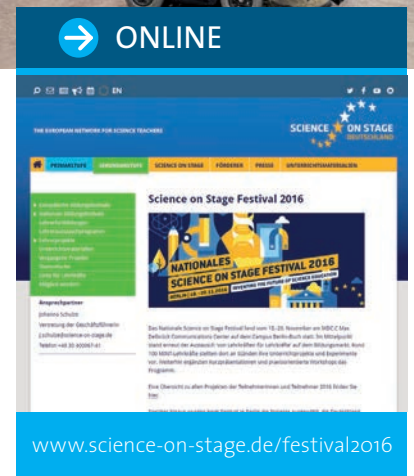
ONLINE

EN

THE EUROPEAN NETWORK FOR SCIENCE TEACHERS

SCIENCE ON STAGE DEUTSCHLAND

PRIMARSTUFE | SEKUNDARSTUFE | SCIENCE ON STAGE | FÖRDERER | PRESSE | UNTERRICHTSMATERIALIEN

Science on Stage Festival 2016

NATIONALES SCIENCE ON STAGE FESTIVAL 2016

INVENTING THE FUTURE OF SCIENCE EDUCATION

Ansprechpartner

Johanna Schulze

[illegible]

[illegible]

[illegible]

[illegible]

www.science-on-stage.de/festival2016